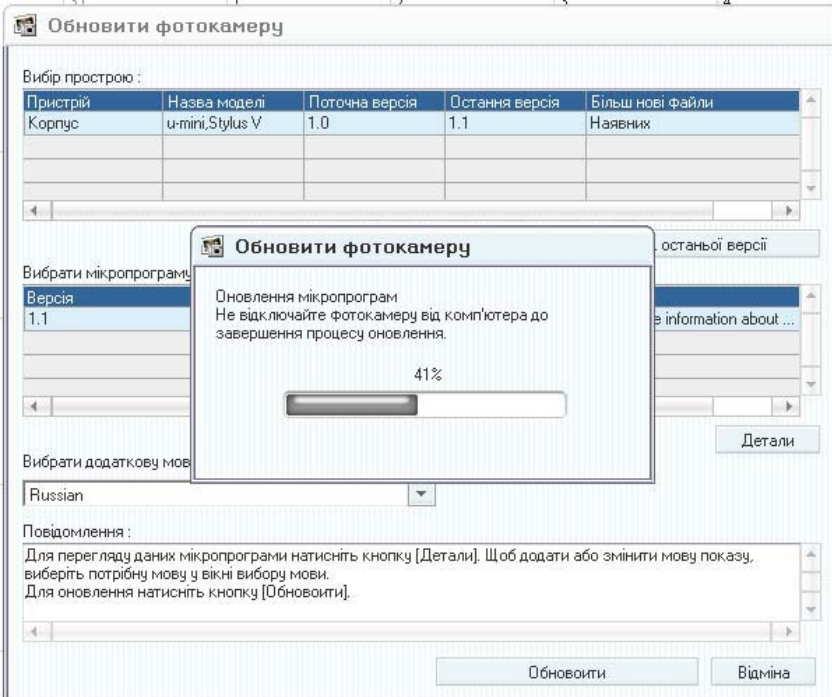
Обновити фотокамеру

Вибір пристрою :

| Пристрій | Назва моделі | Поточна версія | Остання версія | Більш нові файли |
|---|---|---|---|---|
| Корпус | u-mini,Stylus V | 1.0 | 1.1 | Наявних |

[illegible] останьої версії

Вибрати мікропрограму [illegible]

| Версія | |
|---|---|
| 1.1 | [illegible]e information about ... |

Обновити фотокамеру

Оновлення мікропрограм
Не відключайте фотокамеру від комп'ютера до завершення процесу оновлення.

41%

Детали

Вибрати додаткову мов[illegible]

Russian

Повідомлення :

Для перегляду даних мікропрограми натисніть кнопку [Детали]. Щоб додати або змінити мову показу, виберіть потрібну мову у вікні вибору мови.
Для оновлення натисніть кнопку [Обновоити].

Обновоити

Відміна